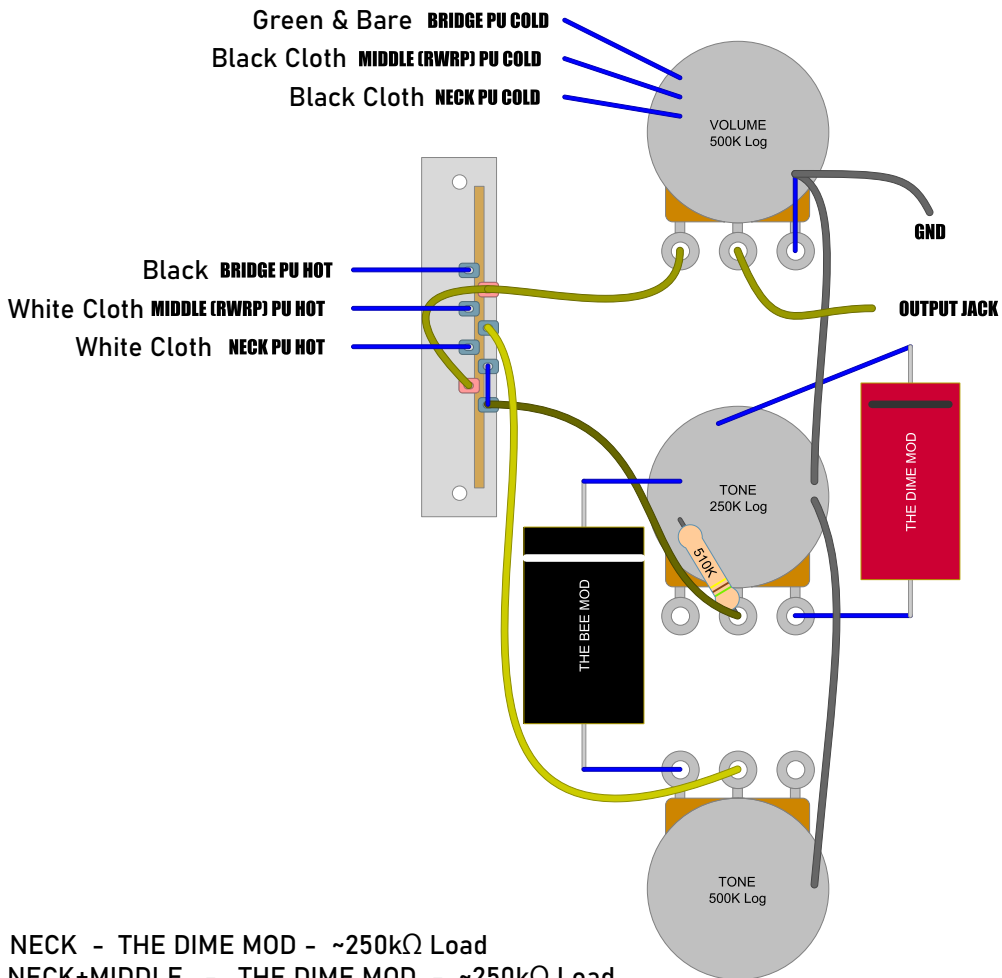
Green & Bare BRIDGE PU COLD
Black Cloth MIDDLE (RWRP) PU COLD
Black Cloth NECK PU COLD

VOLUME
500K Log

GND

Black BRIDGE PU HOT
White Cloth MIDDLE (RWRP) PU HOT
White Cloth NECK PU HOT

OUTPUT JACK

TONE
250K Log

510K

THE DIME MOD

THE BEE MOD

TONE
500K Log

NECK - THE DIME MOD - ~250kΩ Load
NECK+MIDDLE - THE DIME MOD - ~250kΩ Load